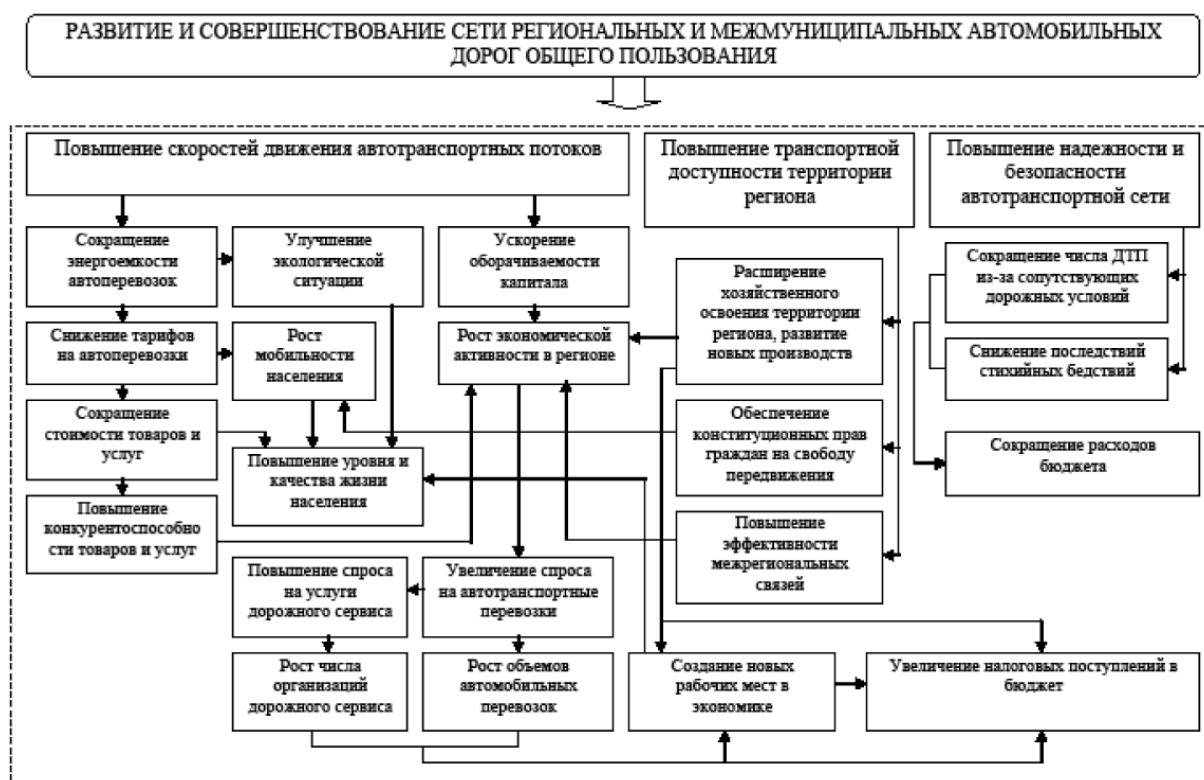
РАЗВИТИЕ И СОВЕРШЕНСТВОВАНИЕ СЕТИ РЕГИОНАЛЬНЫХ И МЕЖМУНИЦИПАЛЬНЫХ АВТОМОБИЛЬНЫХ ДОРОГ ОБЩЕГО ПОЛЬЗОВАНИЯ

Повышение скоростей движения автотранспортных потоков

Повышение транспортной доступности территории региона

Повышение надежности и безопасности автотранспортной сети

Сокращение энергоемкости автоперевозок

Улучшение экологической ситуации

Ускорение оборачиваемости капитала

Расширение хозяйственного освоения территории региона, развитие новых производств

Сокращение числа ДТП из-за сопутствующих дорожных условий

Снижение последствий стихийных бедствий

Снижение тарифов на автоперевозки

Рост мобильности населения

Рост экономической активности в регионе

Сокращение стоимости товаров и услуг

Обеспечение конституционных прав граждан на свободу передвижения

Сокращение расходов бюджета

Повышение уровня и качества жизни населения

Повышение конкурентоспособности товаров и услуг

Повышение эффективности межрегиональных связей

Повышение спроса на услуги дорожного сервиса

Увеличение спроса на автотранспортные перевозки

Рост числа организаций дорожного сервиса

Рост объемов автомобильных перевозок

Создание новых рабочих мест в экономике

Увеличение налоговых поступлений в бюджет